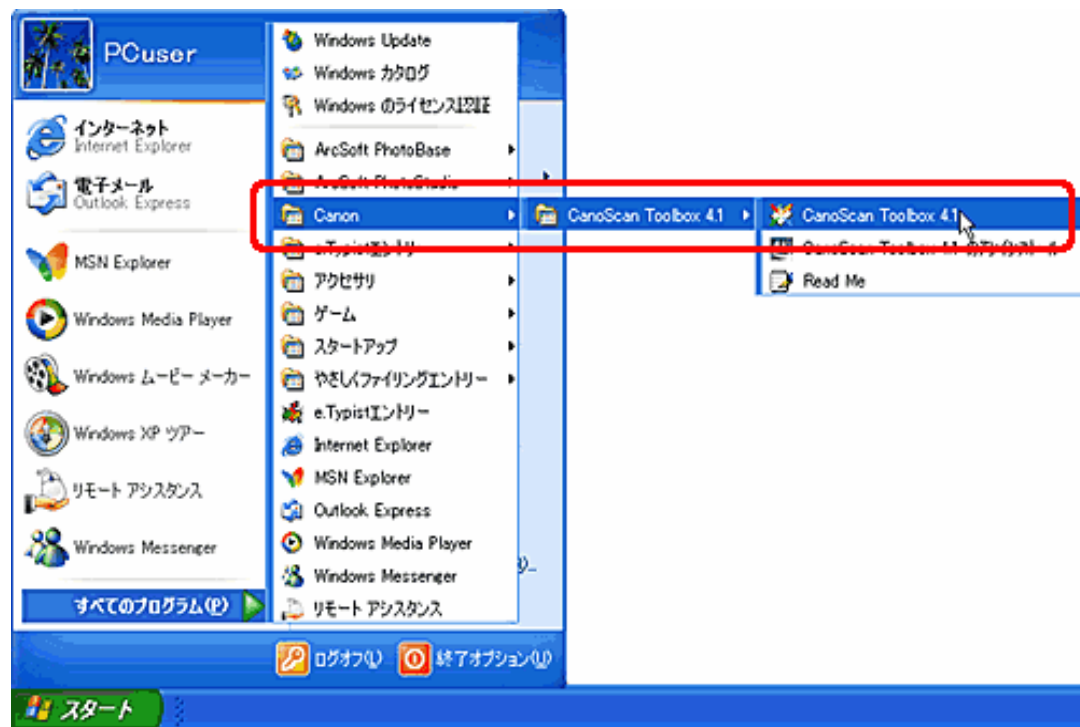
PCuser

インターネット
Internet Explorer

電子メール
Outlook Express

MSN Explorer

Windows Media Player

Windows ムービー メーカー

Windows XP ツアー

リモート アシスタンス

Windows Messenger

すべてのプログラム(P)

Windows Update
Windows カタログ
Windows のライセンス認証
ArcSoft PhotoBase
ArcSoft PhotoStudio
Canon
e.Typistエントリー
アクセサリ
ゲーム
スタートアップ
やさしくファイリングエントリー
e.Typistエントリー
Internet Explorer
MSN Explorer
Outlook Express
Windows Media Player
Windows Messenger
リモート アシスタンス

CanoScan Toolbox 4.1

CanoScan Toolbox 4.1
CanoScan Toolbox 4.1 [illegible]
Read Me

ログオフ(L)
終了オプション(U)

スタート